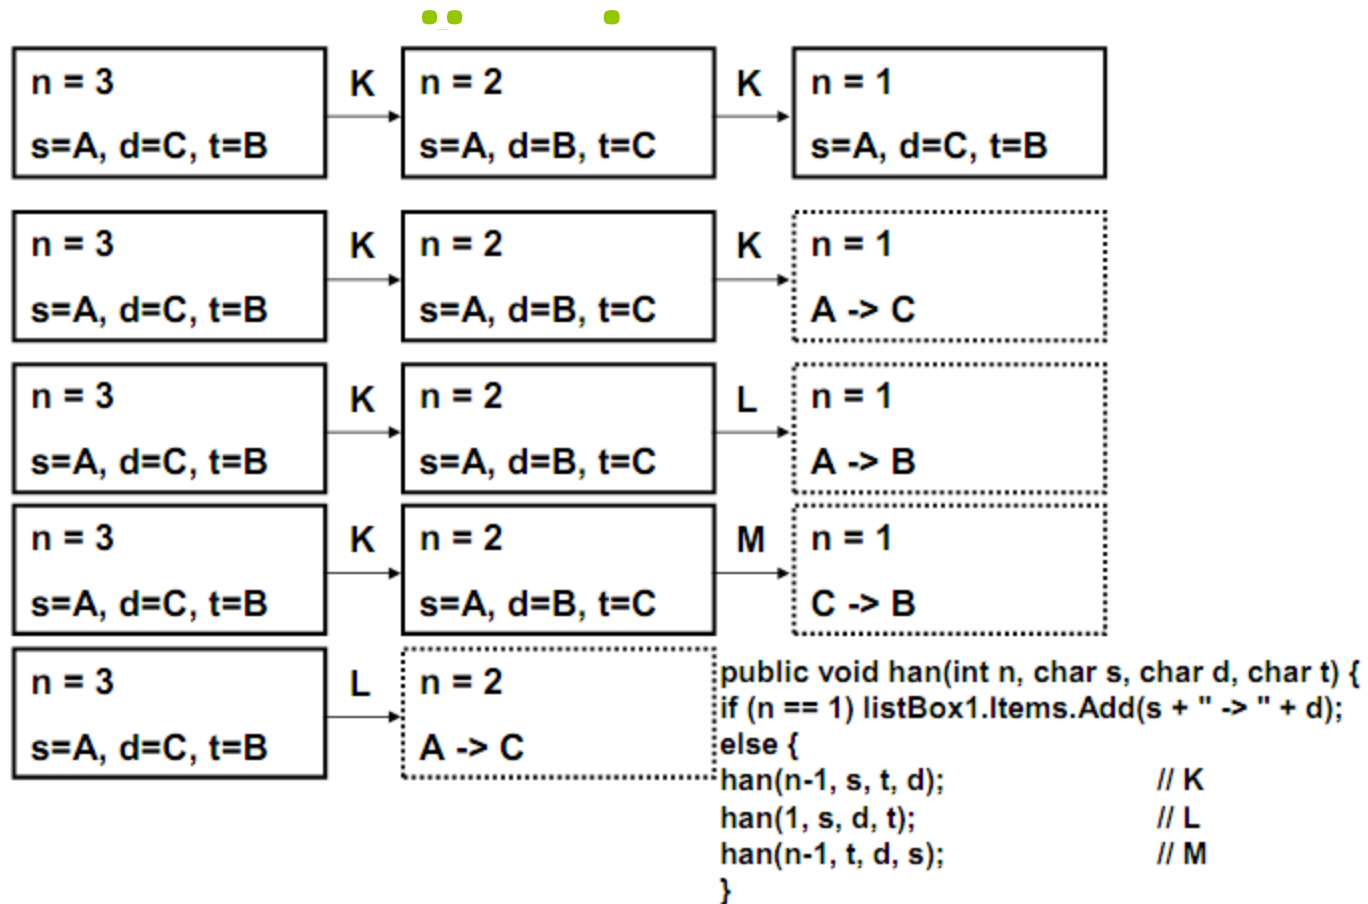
n = 3
s=A, d=C, t=B

K

n = 2
s=A, d=B, t=C

K

n = 1
s=A, d=C, t=B

n = 3
s=A, d=C, t=B

K

n = 2
s=A, d=B, t=C

K

n = 1
A -> C

n = 3
s=A, d=C, t=B

K

n = 2
s=A, d=B, t=C

L

n = 1
A -> B

n = 3
s=A, d=C, t=B

K

n = 2
s=A, d=B, t=C

M

n = 1
C -> B

n = 3
s=A, d=C, t=B

L

n = 2
A -> C

public void han(int n, char s, char d, char t) {
if (n == 1) listBox1.Items.Add(s + " -> " + d);
else {
han(n-1, s, t, d); // K
han(1, s, d, t); // L
han(n-1, t, d, s); // M
}